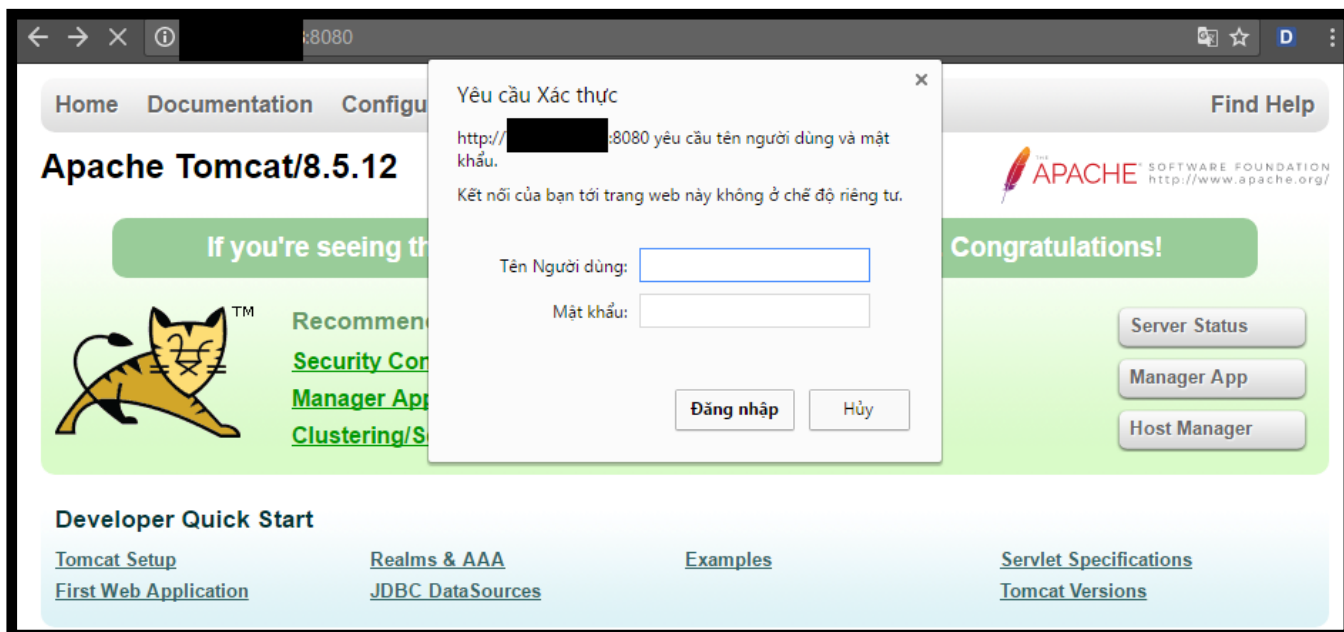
:8080

D

Home Documentation Configu

Find Help

Apache Tomcat/8.5.12

THE APACHE SOFTWARE FOUNDATION http://www.apache.org/

If you're seeing th

Congratulations!

TM

Recommen

Security Con

Manager App

Clustering/S

Server Status

Manager App

Host Manager

Yêu cầu Xác thực

×

http:// :8080 yêu cầu tên người dùng và mật khẩu.

Kết nối của bạn tới trang web này không ở chế độ riêng tư.

Tên Người dùng:

Mật khẩu:

Đăng nhập

Hủy

Developer Quick Start

Tomcat Setup

First Web Application

Realms & AAA

JDBC DataSources

Examples

Servlet Specifications

Tomcat Versions